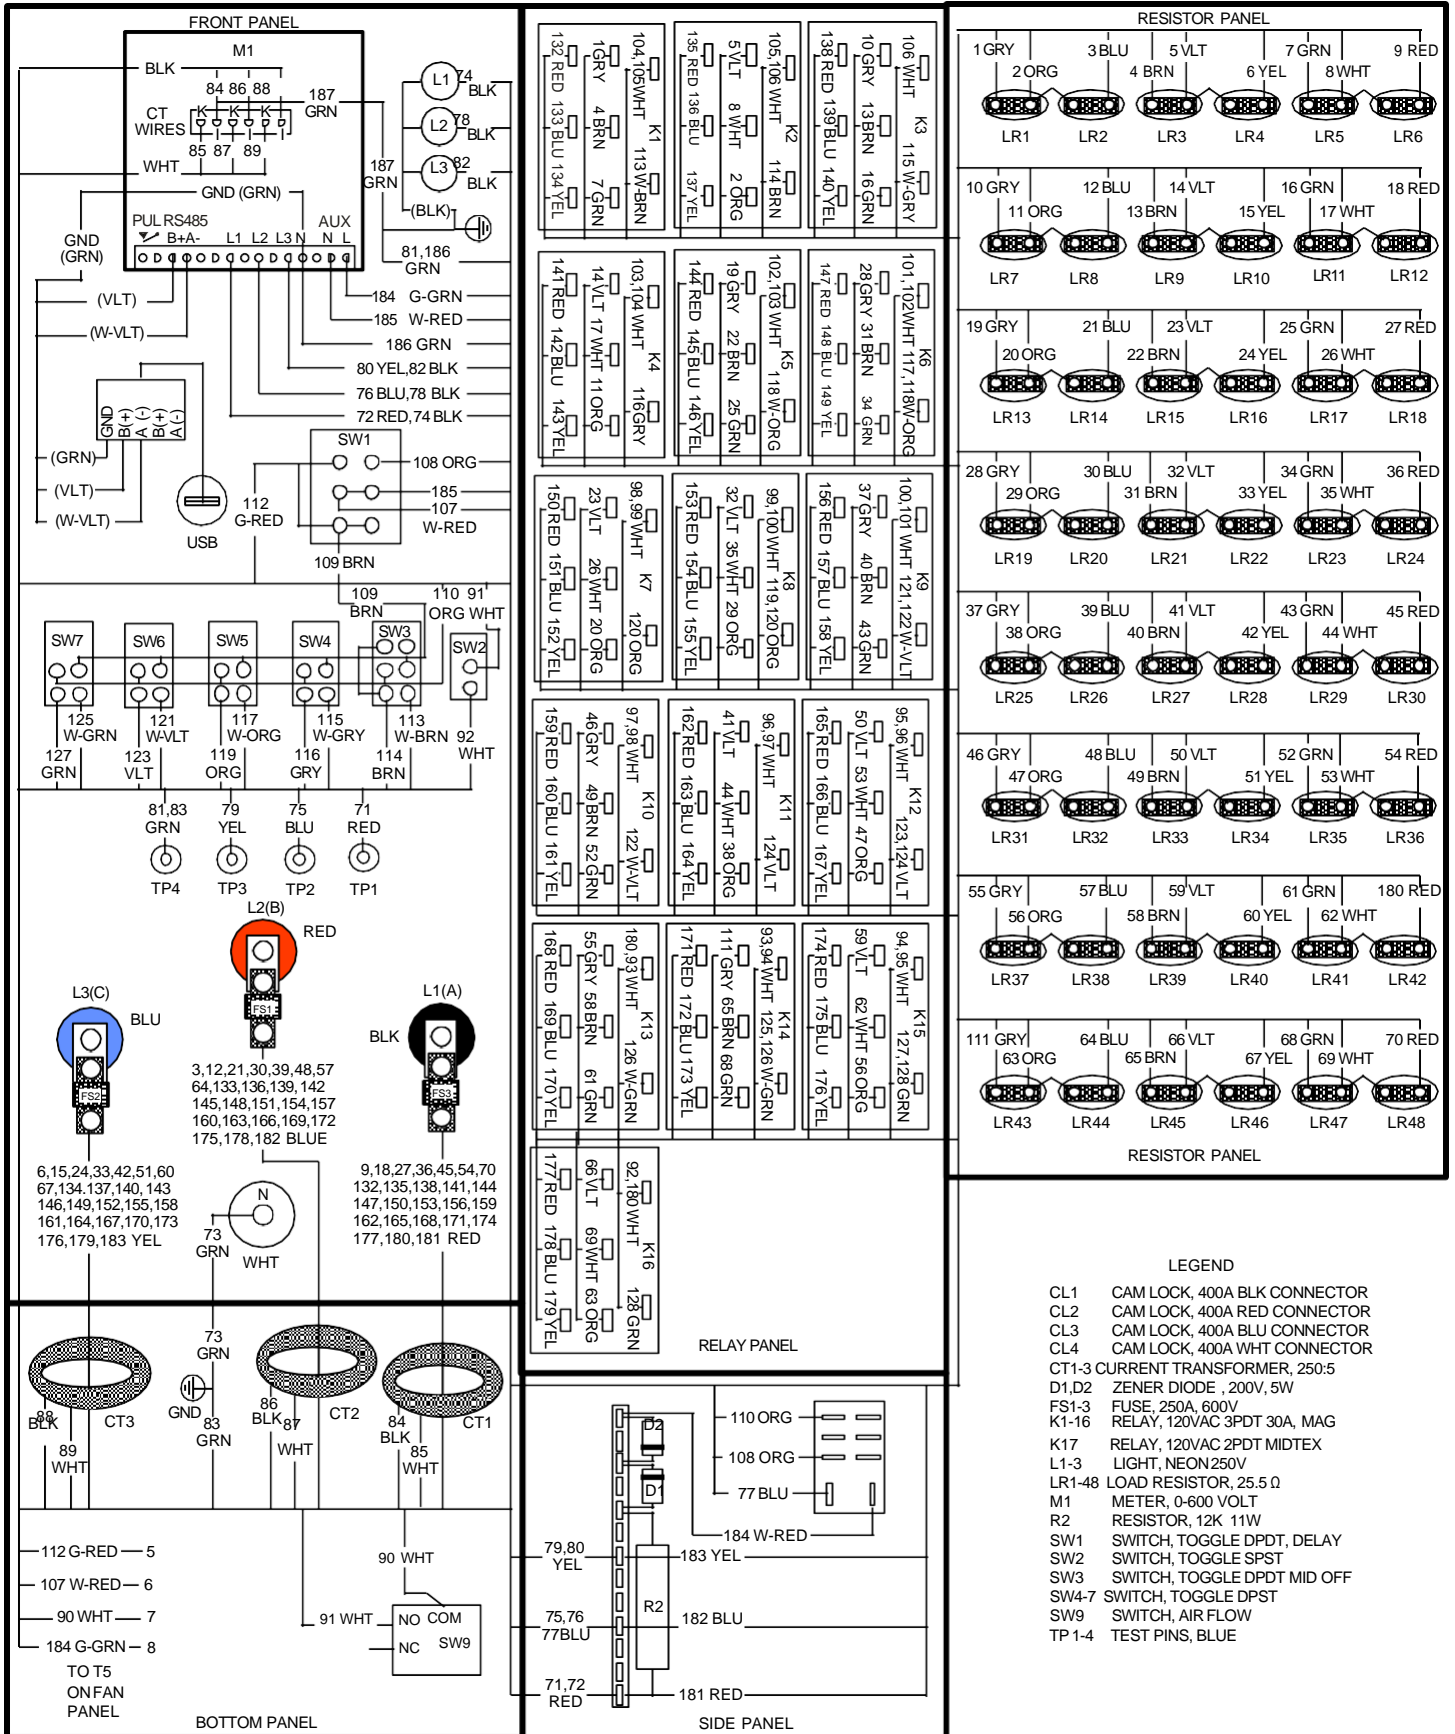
FRONT PANEL

M1

BLK

84 86 88

CT WIRES

187 GRN

85 87 89

WHT

GND (GRN)

187 GRN

L1 74 BLK

L2 78 BLK

L3 82 BLK

(BLK)

PUL RS485 B+A- L1 L2 L3 N AUX N L

GND (GRN)

81,186 GRN

(VLT)

184 G-GRN

(W-VLT)

185 W-RED

186 GRN

80 YEL,82 BLK

76 BLU,78 BLK

72 RED,74 BLK

GND B(+) A(-) B(+) A(-)

SW1

108 ORG

(GRN)

(VLT)

185

107 W-RED

(W-VLT)

112 G-RED

USB

109 BRN

109 BRN

110 ORG

91 WHT

SW7 SW6 SW5 SW4 SW3 SW2

125 W-GRN

121 W-VLT

117 W-ORG

115 W-GRY

113 W-BRN

92 WHT

127 GRN

123 VLT

119 ORG

116 GRY

114 BRN

81,83 GRN

79 YEL

75 BLU

71 RED

TP4 TP3 TP2 TP1

L2(B)

RED

FS1

L3(C)

BLU

L1(A)

BLK

FS2

FS3

3,12,21,30,39,48,57 64,133,136,139,142 145,148,151,154,157 160,163,166,169,172 175,178,182 BLUE

6,15,24,33,42,51,60 67,134.137,140, 143 146,149,152,155,158 161,164,167,170,173 176,179,183 YEL

N

73 GRN

WHT

9,18,27,36,45,54,70 132,135,138,141,144 147,150,153,156,159 162,165,168,171,174 177,180,181 RED

73 GRN

GND

83 GRN

88 BLK

CT3

89 WHT

86 BLK

87 WHT

CT2

84 BLK

85 WHT

CT1

112 G-RED 5

107 W-RED 6

90 WHT 7

184 G-GRN 8

TO T5 ON FAN PANEL

BOTTOM PANEL

90 WHT

91 WHT

NO COM NC SW9

132 RED 133 BLU 134 YEL 1 GRY 4 BRN 7 GRN 104,105 WHT K1 113 W-BRN

135 RED 136 BLU 137 YEL 5 VLT 8 WHT 2 ORG 105,106 WHT K2 114 BRN

138 RED 139 BLU 140 YEL 10 GRY 13 BRN 16 GRN 106 WHT K3 115 W-GRY

141 RED 142 BLU 143 YEL 14 VLT 17 WHT 11 ORG 103,104 WHT K4 116 GRY

144 RED 145 BLU 146 YEL 19 GRY 22 BRN 25 GRN 102,103 WHT K5 118 W-ORG

147 RED 148 BLU 149 YEL 28 GRY 31 BRN 34 GRN 101,102 WHT K6 117,118 W-ORG

150 RED 151 BLU 152 YEL 23 VLT 26 WHT 20 ORG 98,99 WHT K7 120 ORG

153 RED 154 BLU 155 YEL 32 VLT 35 WHT 29 ORG 99,100 WHT K8 119,120 ORG

156 RED 157 BLU 158 YEL 37 GRY 40 BRN 43 GRN 100,101 WHT K9 121,122 W-VLT

159 RED 160 BLU 161 YEL 46 GRY 49 BRN 52 GRN 97,98 WHT K10 122 W-VLT

162 RED 163 BLU 164 YEL 41 VLT 44 WHT 38 ORG 96,97 WHT K11 124 VLT

165 RED 166 BLU 167 YEL 50 VLT 53 WHT 47 ORG 95,96 WHT K12 123,124 VLT

168 RED 169 BLU 170 YEL 55 GRY 58 BRN 61 GRN 180,93 WHT K13 126 W-GRN

171 RED 172 BLU 173 YEL 111 GRY 65 BRN 68 GRN 93,94 WHT K14 125,126 W-GRN

174 RED 175 BLU 176 YEL 59 VLT 62 WHT 56 ORG 94,95 WHT K15 127,128 GRN

177 RED 178 BLU 179 YEL 66 VLT 69 WHT 63 ORG 92,180 WHT K16 128 GRN

RELAY PANEL

D2 D1 R2

110 ORG

108 ORG

77 BLU

184 W-RED

79,80 YEL

183 YEL

75,76 77BLU

182 BLU

71,72 RED

181 RED

SIDE PANEL

RESISTOR PANEL

1 GRY 2 ORG 3 BLU 4 BRN 5 VLT 6 YEL 7 GRN 8 WHT 9 RED
LR1 LR2 LR3 LR4 LR5 LR6

10 GRY 11 ORG 12 BLU 13 BRN 14 VLT 15 YEL 16 GRN 17 WHT 18 RED
LR7 LR8 LR9 LR10 LR11 LR12

19 GRY 20 ORG 21 BLU 22 BRN 23 VLT 24 YEL 25 GRN 26 WHT 27 RED
LR13 LR14 LR15 LR16 LR17 LR18

28 GRY 29 ORG 30 BLU 31 BRN 32 VLT 33 YEL 34 GRN 35 WHT 36 RED
LR19 LR20 LR21 LR22 LR23 LR24

37 GRY 38 ORG 39 BLU 40 BRN 41 VLT 42 YEL 43 GRN 44 WHT 45 RED
LR25 LR26 LR27 LR28 LR29 LR30

46 GRY 47 ORG 48 BLU 49 BRN 50 VLT 51 YEL 52 GRN 53 WHT 54 RED
LR31 LR32 LR33 LR34 LR35 LR36

55 GRY 56 ORG 57 BLU 58 BRN 59 VLT 60 YEL 61 GRN 62 WHT 180 RED
LR37 LR38 LR39 LR40 LR41 LR42

111 GRY 63 ORG 64 BLU 65 BRN 66 VLT 67 YEL 68 GRN 69 WHT 70 RED
LR43 LR44 LR45 LR46 LR47 LR48

RESISTOR PANEL

LEGEND
CL1 CAM LOCK, 400A BLK CONNECTOR
CL2 CAM LOCK, 400A RED CONNECTOR
CL3 CAM LOCK, 400A BLU CONNECTOR
CL4 CAM LOCK, 400A WHT CONNECTOR
CT1-3 CURRENT TRANSFORMER, 250:5
D1,D2 ZENER DIODE , 200V, 5W
FS1-3 FUSE, 250A, 600V
K1-16 RELAY, 120VAC 3PDT 30A, MAG
K17 RELAY, 120VAC 2PDT MIDTEX
L1-3 LIGHT, NEON 250V
LR1-48 LOAD RESISTOR, 25.5 Ω
M1 METER, 0-600 VOLT
R2 RESISTOR, 12K 11W
SW1 SWITCH, TOGGLE DPDT, DELAY
SW2 SWITCH, TOGGLE SPST
SW3 SWITCH, TOGGLE DPDT MID OFF
SW4-7 SWITCH, TOGGLE DPST
SW9 SWITCH, AIR FLOW
TP 1-4 TEST PINS, BLUE